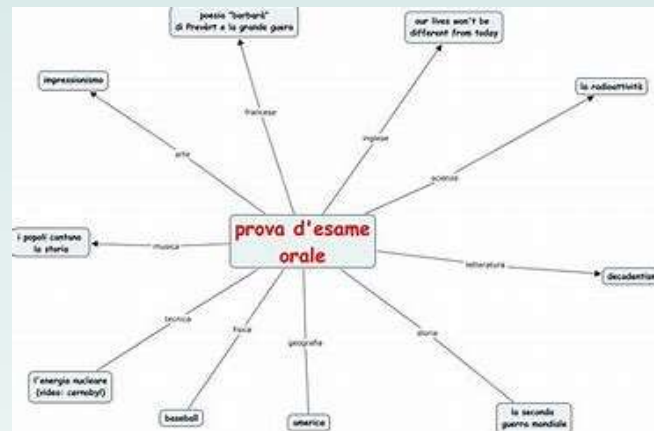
prova d'esame orale

francese
poesia "barbara" di Prevért e la grande guerra

inglese
our lives won't be different from today

scienze
la radioattività

letteratura
decadentismo

storia
la seconda guerra mondiale

geografia
america

fisica
baseball

tecnica
l'energia nucleare (video: cernobyl)

musica
i popoli cantano la storia

arte
impressionismo